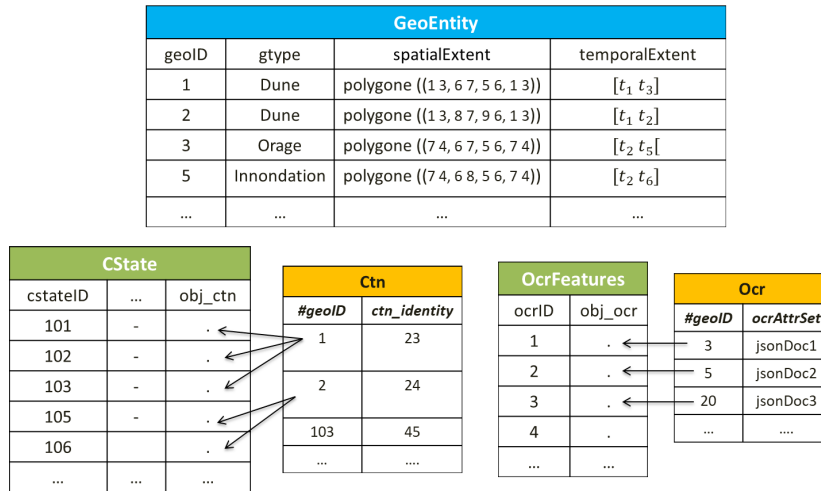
| GeoEntity | | | |
|---|---|---|---|
| geoID | gtype | spatialExtent | temporalExtent |
| 1 | Dune | polygone ((1 3, 6 7, 5 6, 1 3)) | $[t_1\ t_3]$ |
| 2 | Dune | polygone ((1 3, 8 7, 9 6, 1 3)) | $[t_1\ t_2]$ |
| 3 | Orage | polygone ((7 4, 6 7, 5 6, 7 4)) | $[t_2\ t_5[$ |
| 5 | Innondation | polygone ((7 4, 6 8, 5 6, 7 4)) | $[t_2\ t_6]$ |
| ... | ... | ... | ... |

| CState | | |
|---|---|---|
| cstateID | ... | obj_ctn |
| 101 | - | . |
| 102 | - | . |
| 103 | - | . |
| 105 | - | . |
| 106 | | . |
| ... | ... | ... |

| Ctn | |
|---|---|
| #geoID | ctn_identity |
| 1 | 23 |
| 2 | 24 |
| 103 | 45 |
| ... | .... |

| OcrFeatures | |
|---|---|
| ocrID | obj_ocr |
| 1 | . |
| 2 | . |
| 3 | . |
| 4 | . |
| ... | ... |

| Ocr | |
|---|---|
| #geoID | ocrAttrSet |
| 3 | jsonDoc1 |
| 5 | jsonDoc2 |
| 20 | jsonDoc3 |
| ... | .... |